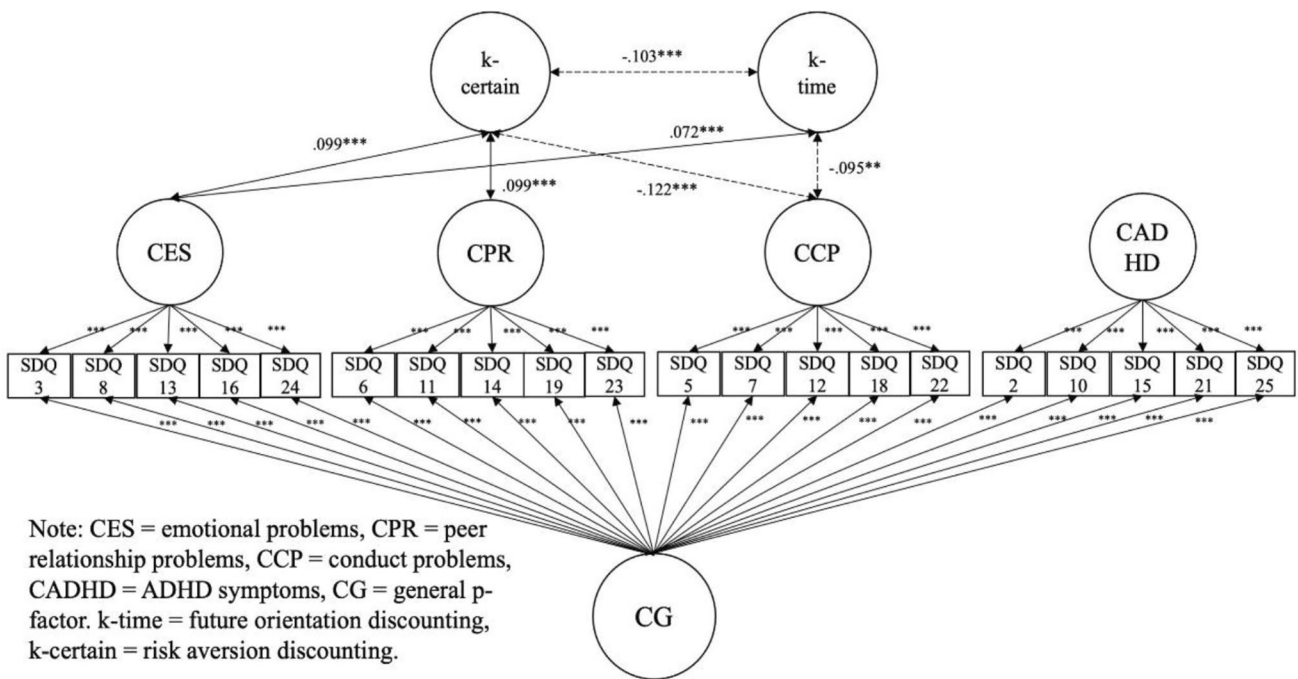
k-certain

-.103***

k-time

.099***

.072***

.099***

-.122***

-.095**

CES

CPR

CCP

CAD HD

*** *** *** *** ***

*** *** *** *** ***

*** *** *** *** ***

*** *** *** *** ***

SDQ 3 | SDQ 8 | SDQ 13 | SDQ 16 | SDQ 24

SDQ 6 | SDQ 11 | SDQ 14 | SDQ 19 | SDQ 23

SDQ 5 | SDQ 7 | SDQ 12 | SDQ 18 | SDQ 22

SDQ 2 | SDQ 10 | SDQ 15 | SDQ 21 | SDQ 25

*** *** *** *** *** *** *** *** *** *** *** *** *** *** *** *** *** *** *** ***

Note: CES = emotional problems, CPR = peer relationship problems, CCP = conduct problems, CADHD = ADHD symptoms, CG = general p-factor. k-time = future orientation discounting, k-certain = risk aversion discounting.

CG